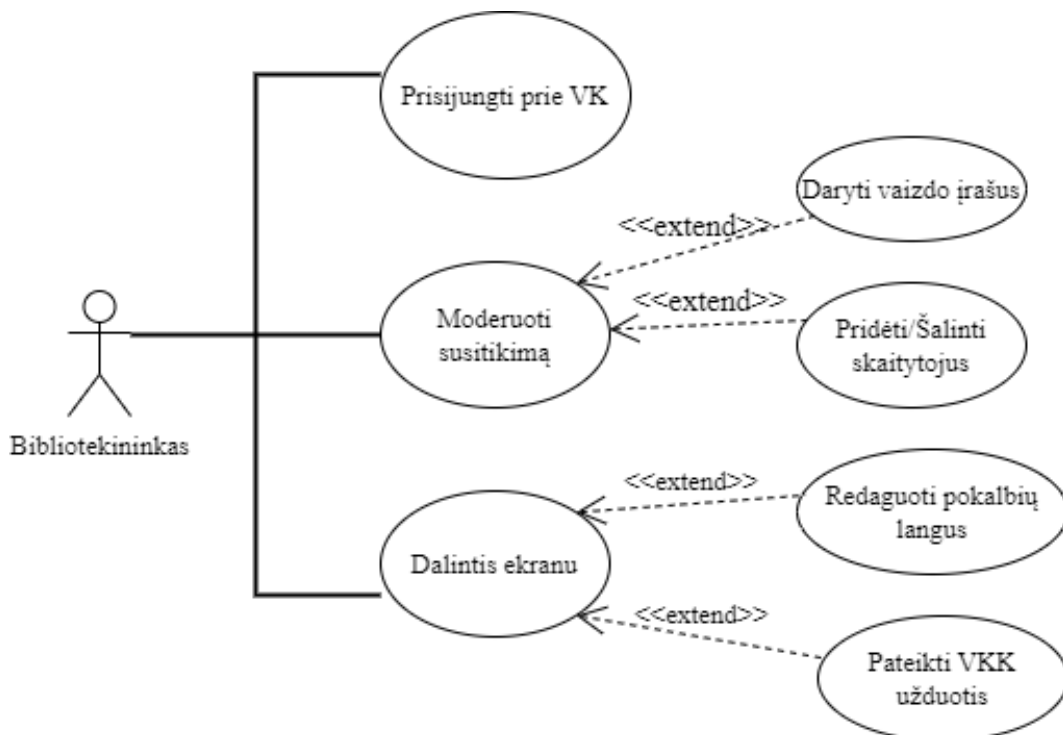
Prisijungti prie VK

Daryti vaizdo įrašus

<<extend>>

<<extend>>

Moderuoti susitikimą

Pridėti/Šalinti skaitytojus

Bibliotekininkas

<<extend>>

Redaguoti pokalbių langus

Dalintis ekranu

<<extend>>

Pateikti VKK užduotis